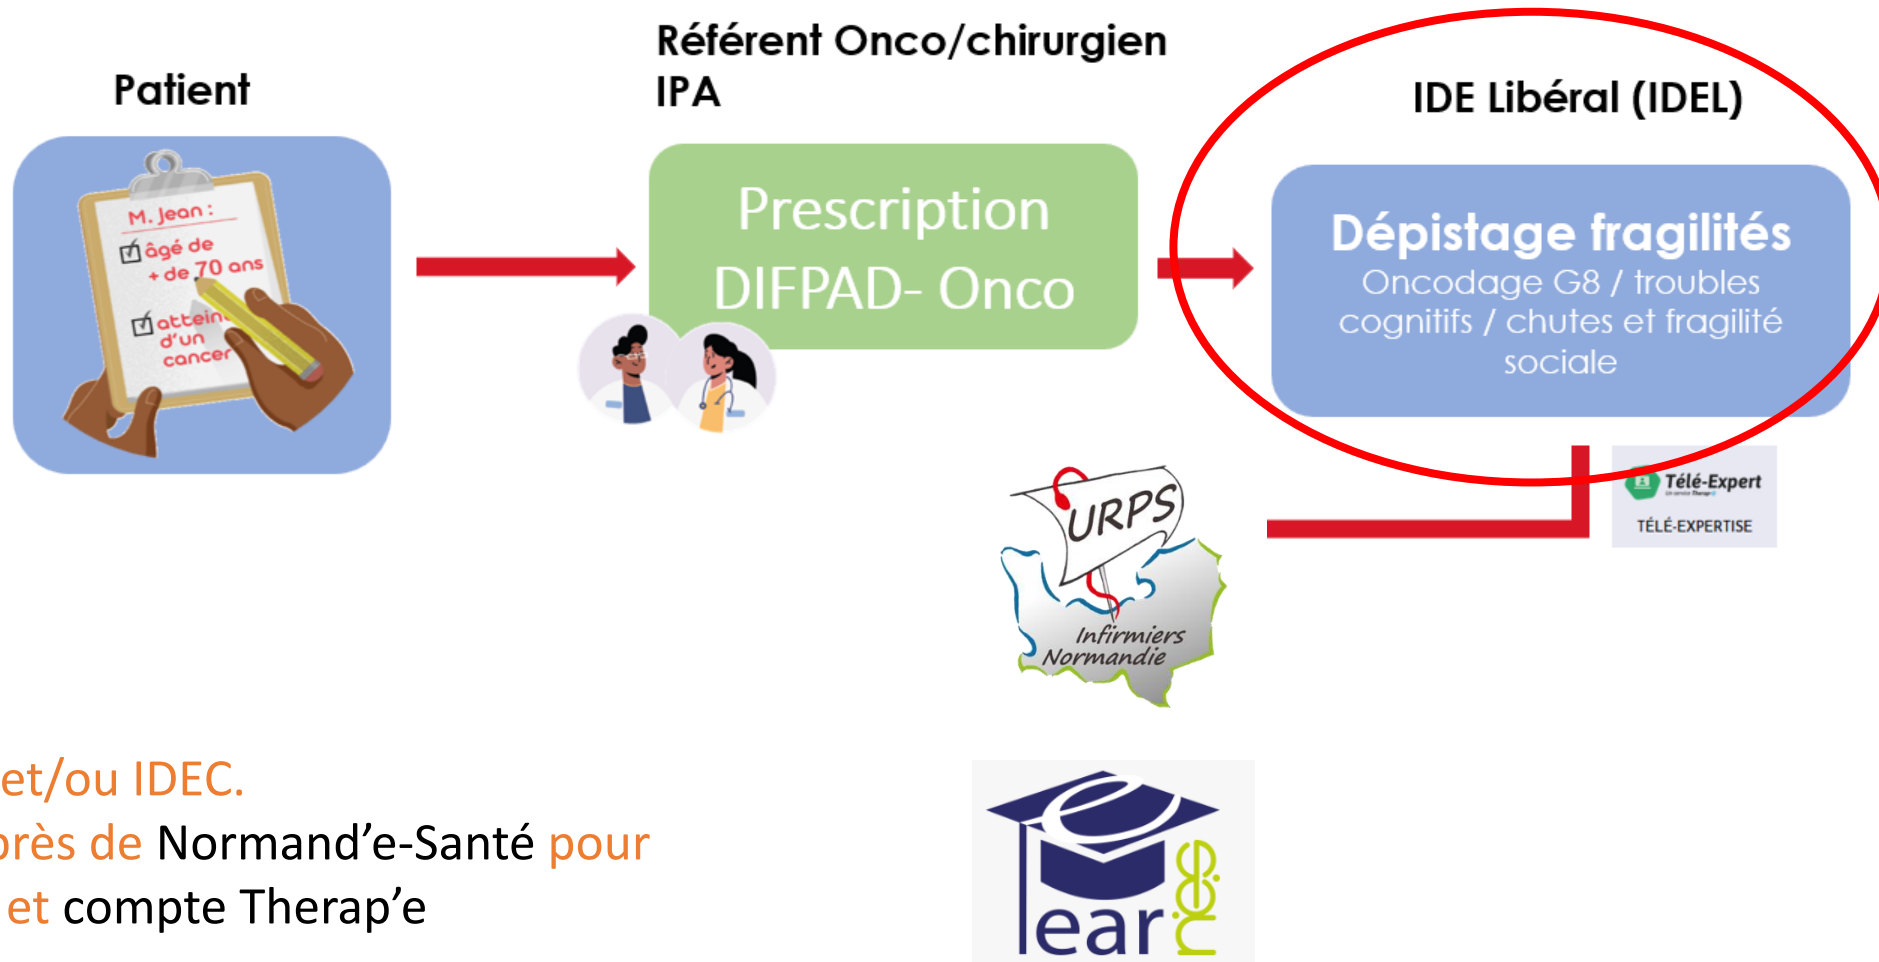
Patient

M. Jean :
☑ âgé de + de 70 ans
☑ atteint d'un cancer

Référent Onco/chirurgien
IPA

Prescription DIFPAD- Onco

IDE Libéral (IDEL)

Dépistage fragilités
Oncodage G8 / troubles cognitifs / chutes et fragilité sociale

Télé-Expert
TÉLÉ-EXPERTISE

URPS
Infirmiers Normandie

et/ou IDEC.
près de Normand'e-Santé pour
et compte Therap'e

e
lear
ng